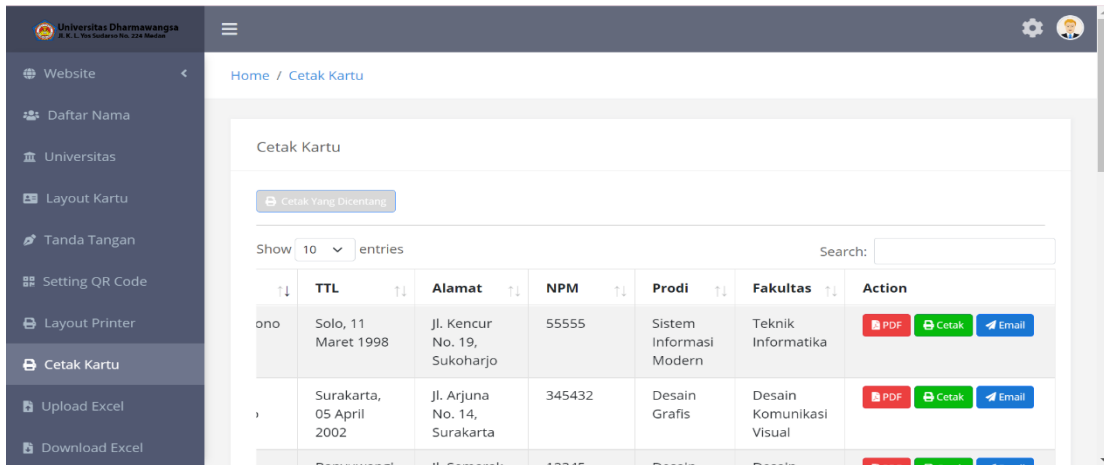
Universitas Dharmawangsa
Jl. K. L. Yos Sudarso No. 224 Medan

Website
Daftar Nama
Universitas
Layout Kartu
Tanda Tangan
Setting QR Code
Layout Printer
Cetak Kartu
Upload Excel
Download Excel

Home / Cetak Kartu

Cetak Kartu

Cetak Yang Dicentang

Show 10 entries

Search:

| | TTL | Alamat | NPM | Prodi | Fakultas | Action |
|---|---|---|---|---|---|---|
| ono | Solo, 11 Maret 1998 | Jl. Kencur No. 19, Sukoharjo | 55555 | Sistem Informasi Modern | Teknik Informatika | PDF Cetak Email |
| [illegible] | Surakarta, 05 April 2002 | Jl. Arjuna No. 14, Surakarta | 345432 | Desain Grafis | Desain Komunikasi Visual | PDF Cetak Email |
| | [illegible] | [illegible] | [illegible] | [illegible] | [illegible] | |